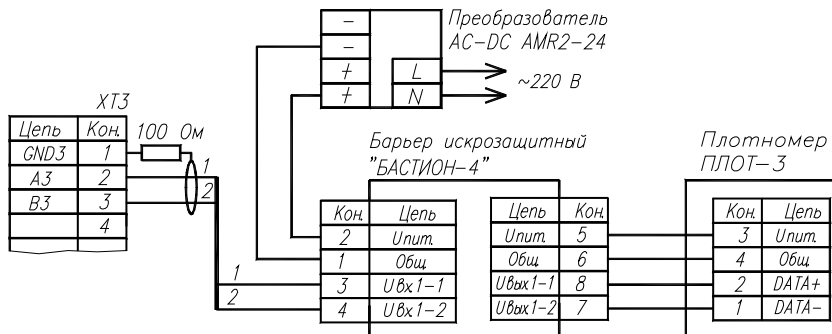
| − |  |
|---|---|
| − |  |
| + | L |
| + | N |

Преобразователь AC-DC AMR2-24

~220 В

XT3

| Цепь | Кон. |
|---|---|
| GND3 | 1 |
| A3 | 2 |
| B3 | 3 |
|  | 4 |

100 Ом

1

2

1

2

Барьер искрозащитный "БАСТИОН-4"

| Кон. | Цепь |
|---|---|
| 2 | Uпит. |
| 1 | Общ. |
| 3 | UВх1-1 |
| 4 | UВх1-2 |

| Цепь | Кон. |
|---|---|
| Uпит. | 5 |
| Общ. | 6 |
| UВых1-1 | 8 |
| UВых1-2 | 7 |

Плотномер ПЛОТ-3

| Кон. | Цепь |
|---|---|
| 3 | Uпит. |
| 4 | Общ. |
| 2 | DATA+ |
| 1 | DATA- |